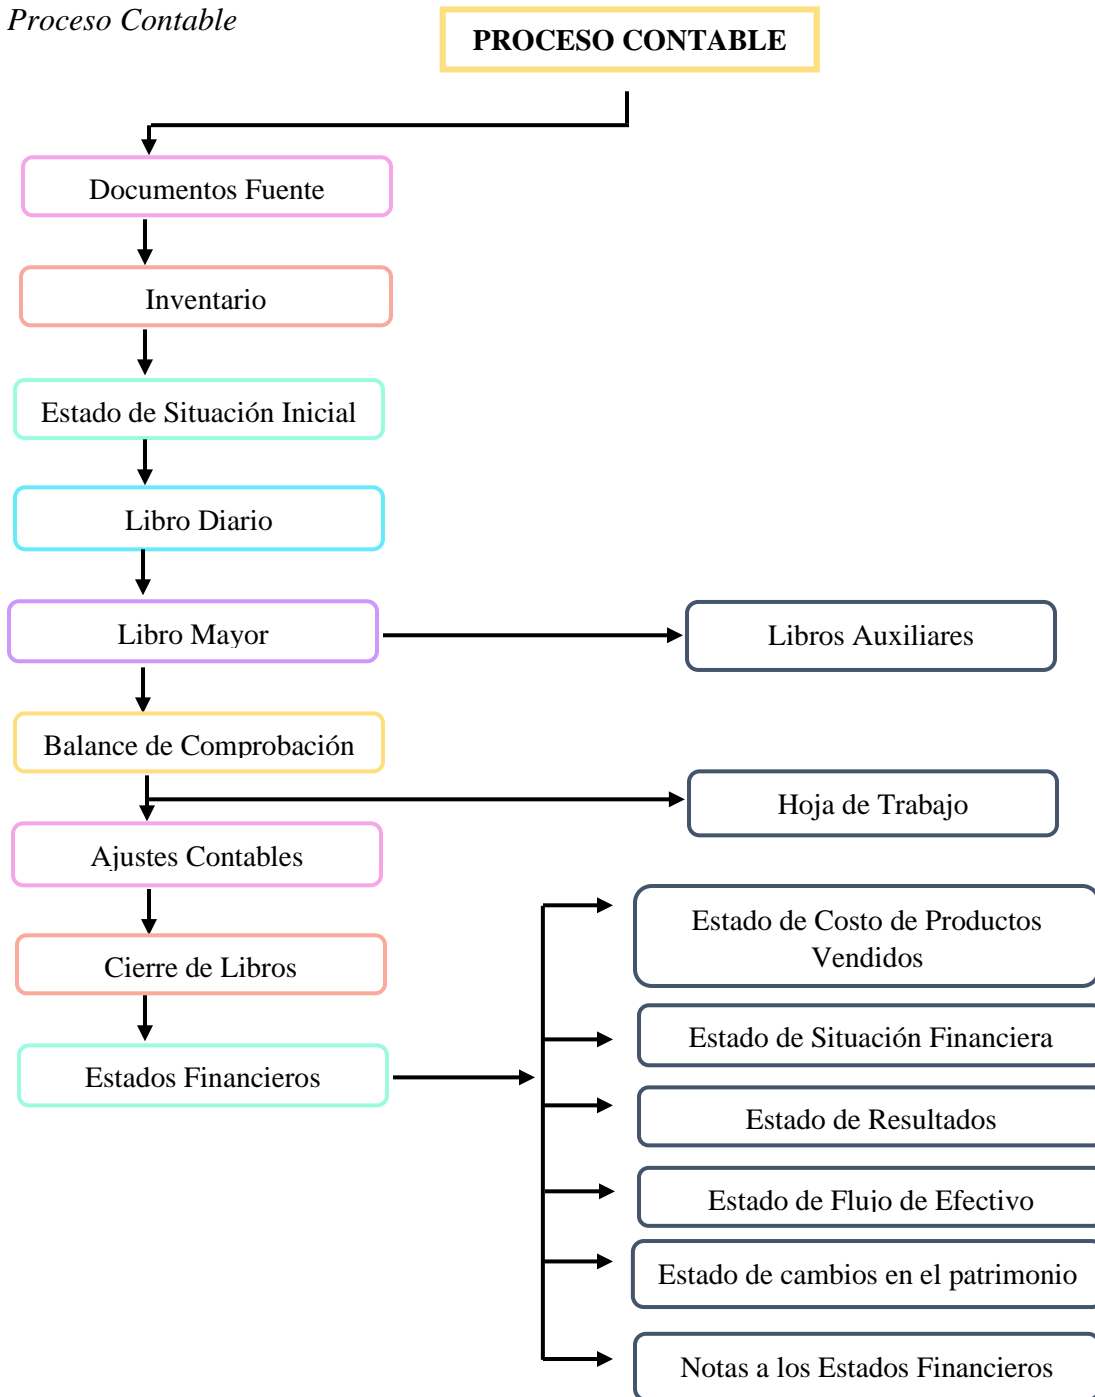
Proceso Contable

PROCESO CONTABLE

Documentos Fuente

Inventario

Estado de Situación Inicial

Libro Diario

Libro Mayor

Libros Auxiliares

Balance de Comprobación

Hoja de Trabajo

Ajustes Contables

Cierre de Libros

Estados Financieros

Estado de Costo de Productos Vendidos

Estado de Situación Financiera

Estado de Resultados

Estado de Flujo de Efectivo

Estado de cambios en el patrimonio

Notas a los Estados Financieros